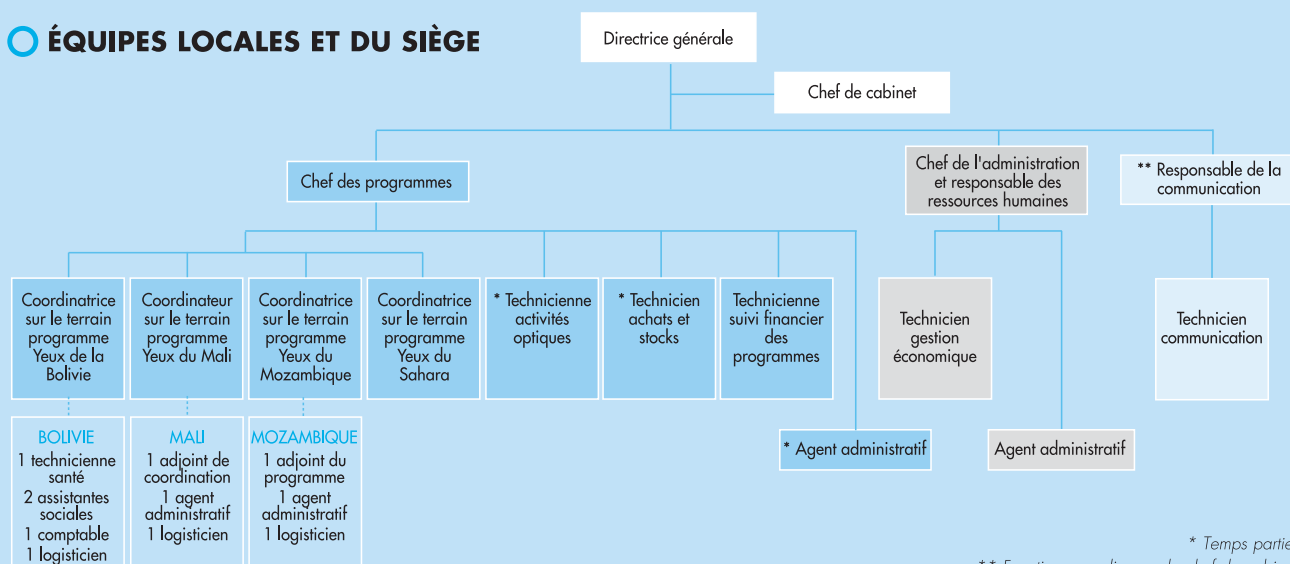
ÉQUIPES LOCALES ET DU SIÈGE

Directrice générale

Chef de cabinet

Chef des programmes

Chef de l'administration et responsable des ressources humaines

** Responsable de la communication

Coordinatrice sur le terrain programme Yeux de la Bolivie

Coordinateur sur le terrain programme Yeux du Mali

Coordinatrice sur le terrain programme Yeux du Mozambique

Coordinatrice sur le terrain programme Yeux du Sahara

* Technicienne activités optiques

* Technicien achats et stocks

Technicienne suivi financier des programmes

Technicien gestion économique

Technicien communication

BOLIVIE
1 technicienne santé
2 assistantes sociales
1 comptable
1 logisticien

MALI
1 adjoint de coordination
1 agent administratif
1 logisticien

MOZAMBIQUE
1 adjoint du programme
1 agent administratif
1 logisticien

* Agent administratif

Agent administratif

* Temps parti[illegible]
** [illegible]